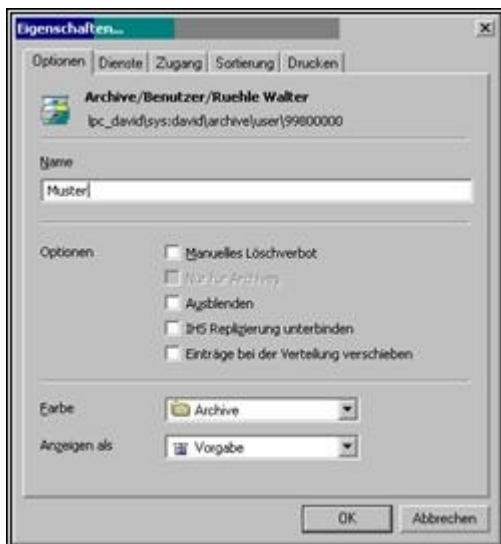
Eigenschaften...

Optionen | Dienste | Zugang | Sortierung | Drucken

Archive/Benutzer/Ruehle Walter
lpc_david\sys:david\archive\user\99800000

Name
Muster

Optionen
Manuelles Löschverbot
Nur für Archive
Ausblenden
IHS Replizierung unterbinden
Einträge bei der Verteilung verschieben

Farbe
Archive

Anzeigen als
Vorgabe

OK
Abbrechen